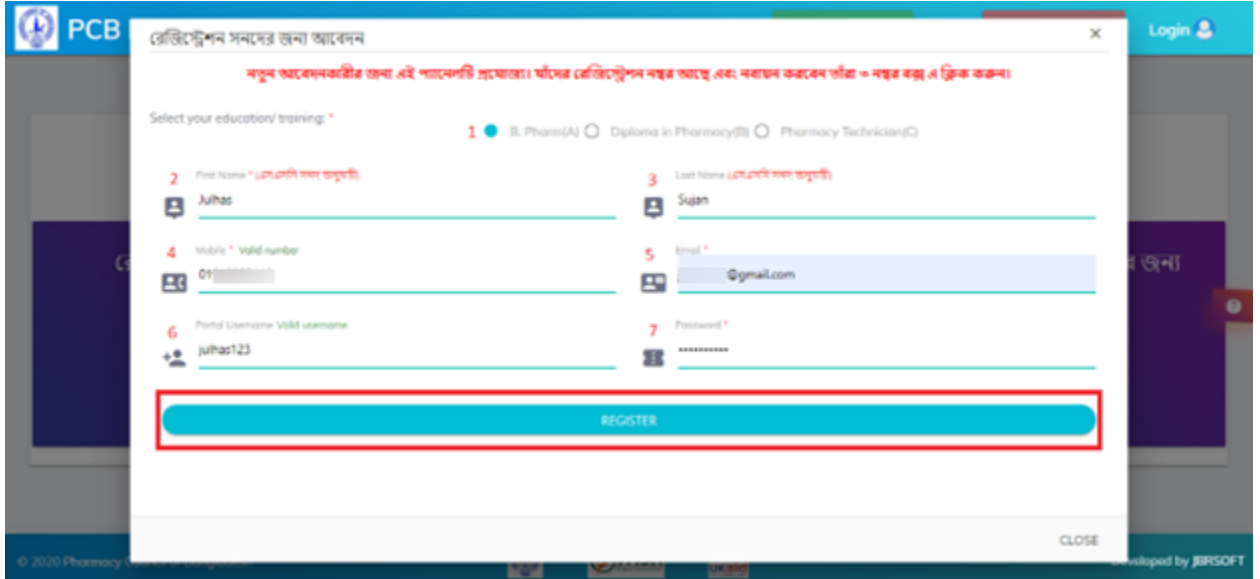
PCB

Login

রেজিস্ট্রেশন সনদের জন্য আবেদন

×

নতুন আবেদনকারীর জন্য এই প্যানেলটি প্রযোজ্য। যাঁদের রেজিস্ট্রেশন নম্বর আছে এবং নবায়ন করবেন তাঁরা ৩ নম্বর বক্সে ক্লিক করুন।

Select your education/ training: *

1 B. Pharm(A) Diploma in Pharmacy(B) Pharmacy Technician(C)

2 First Name * (এস.এস.সি সনদ অনুযায়ী)

Julhas

3 Last Name (এস.এস.সি সনদ অনুযায়ী)

Sujan

4 Mobile * Valid number

01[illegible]

5 Email *

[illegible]@gmail.com

6 Portal Username Valid username

julhas123

7 Password *

••••••••••

REGISTER

CLOSE

© 2020 Pharmacy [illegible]

Developed by JBRSOFT